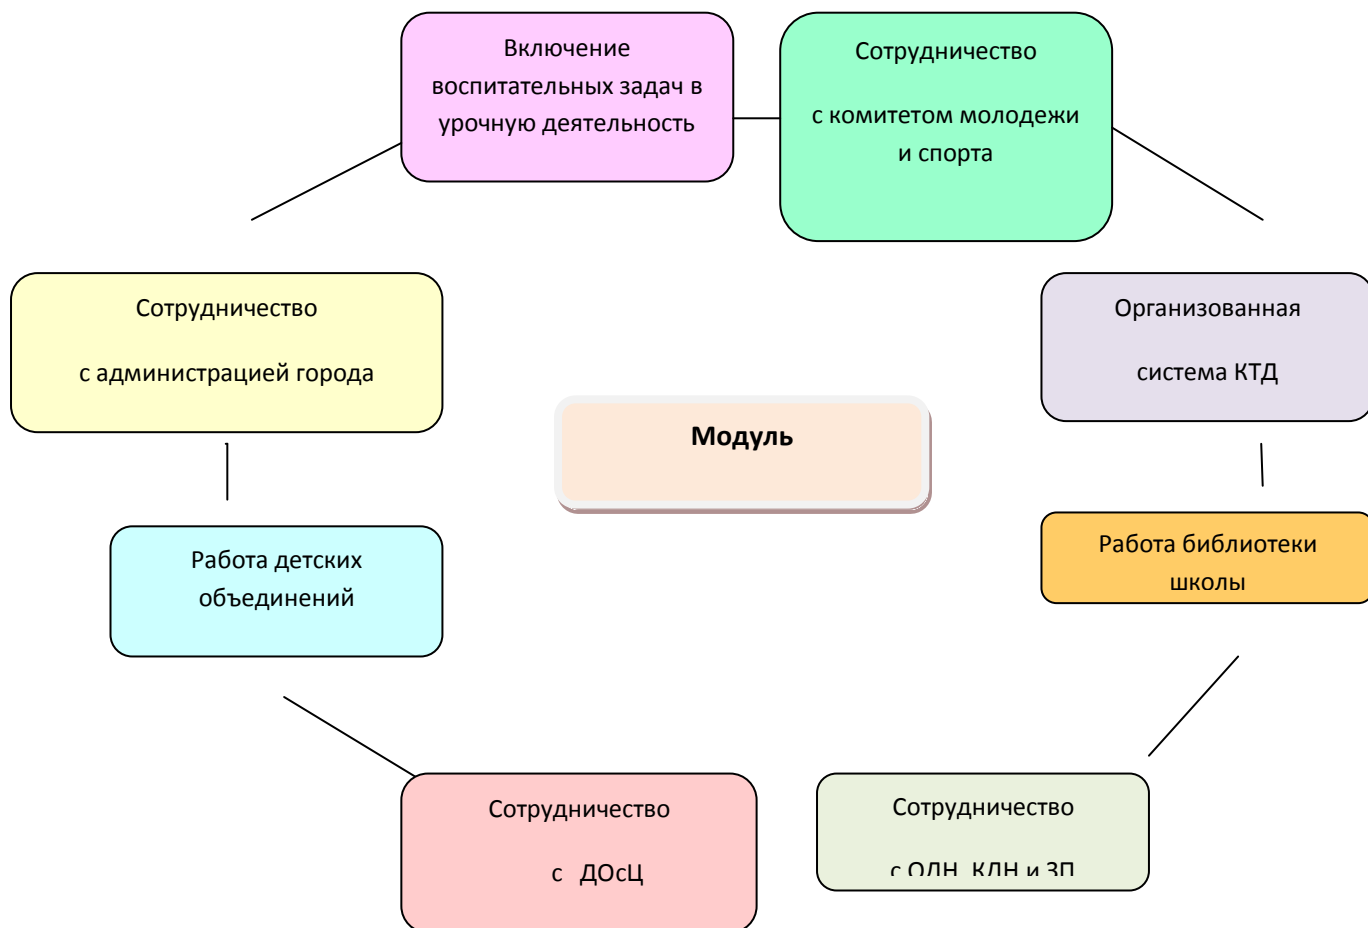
Включение воспитательных задач в урочную деятельность

Сотрудничество

с комитетом молодежи и спорта

Сотрудничество

с администрацией города

Модуль

Организованная

система КТД

Работа детских объединений

Работа библиотеки школы

Сотрудничество

с ДОсЦ

Сотрудничество

с ОДН, КДН и ЗП